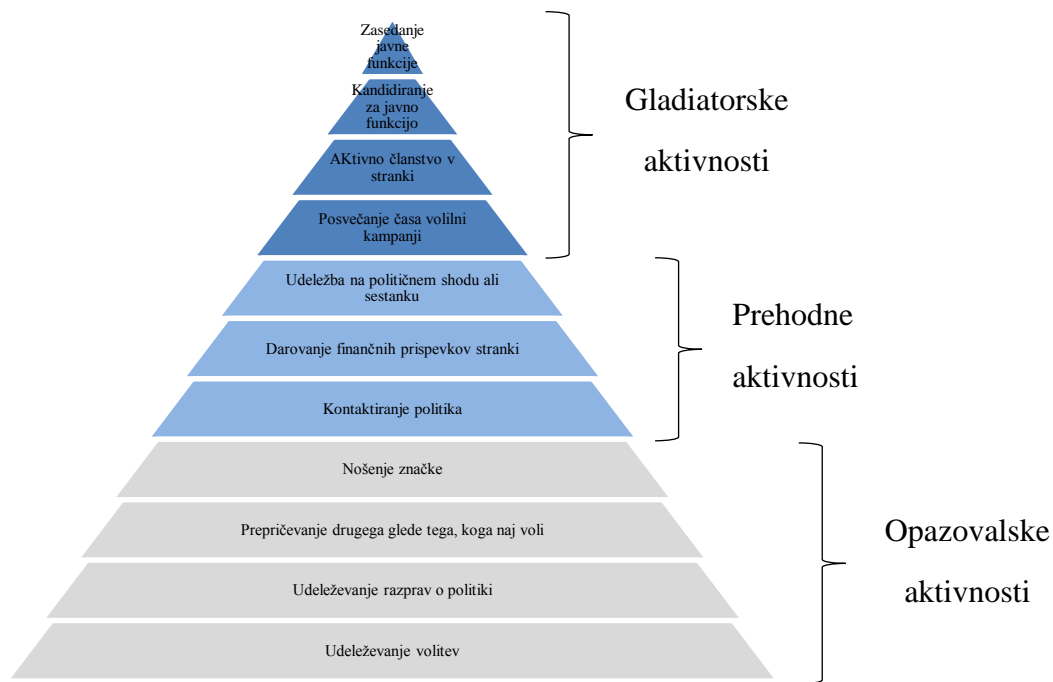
Zasedanje javne funkcije

Kandidiranje za javno funkcijo

AKtivno članstvo v stranki

Posvečanje časa volilni kampanji

Gladiatorske aktivnosti

Udeležba na političnem shodu ali sestanku

Darovanje finančnih prispevkov stranki

Kontaktiranje politika

Prehodne aktivnosti

Nošenje značke

Prepričevanje drugega glede tega, koga naj voli

Udeleževanje razprav o politiki

Udeleževanje volitev

Opazovalske aktivnosti